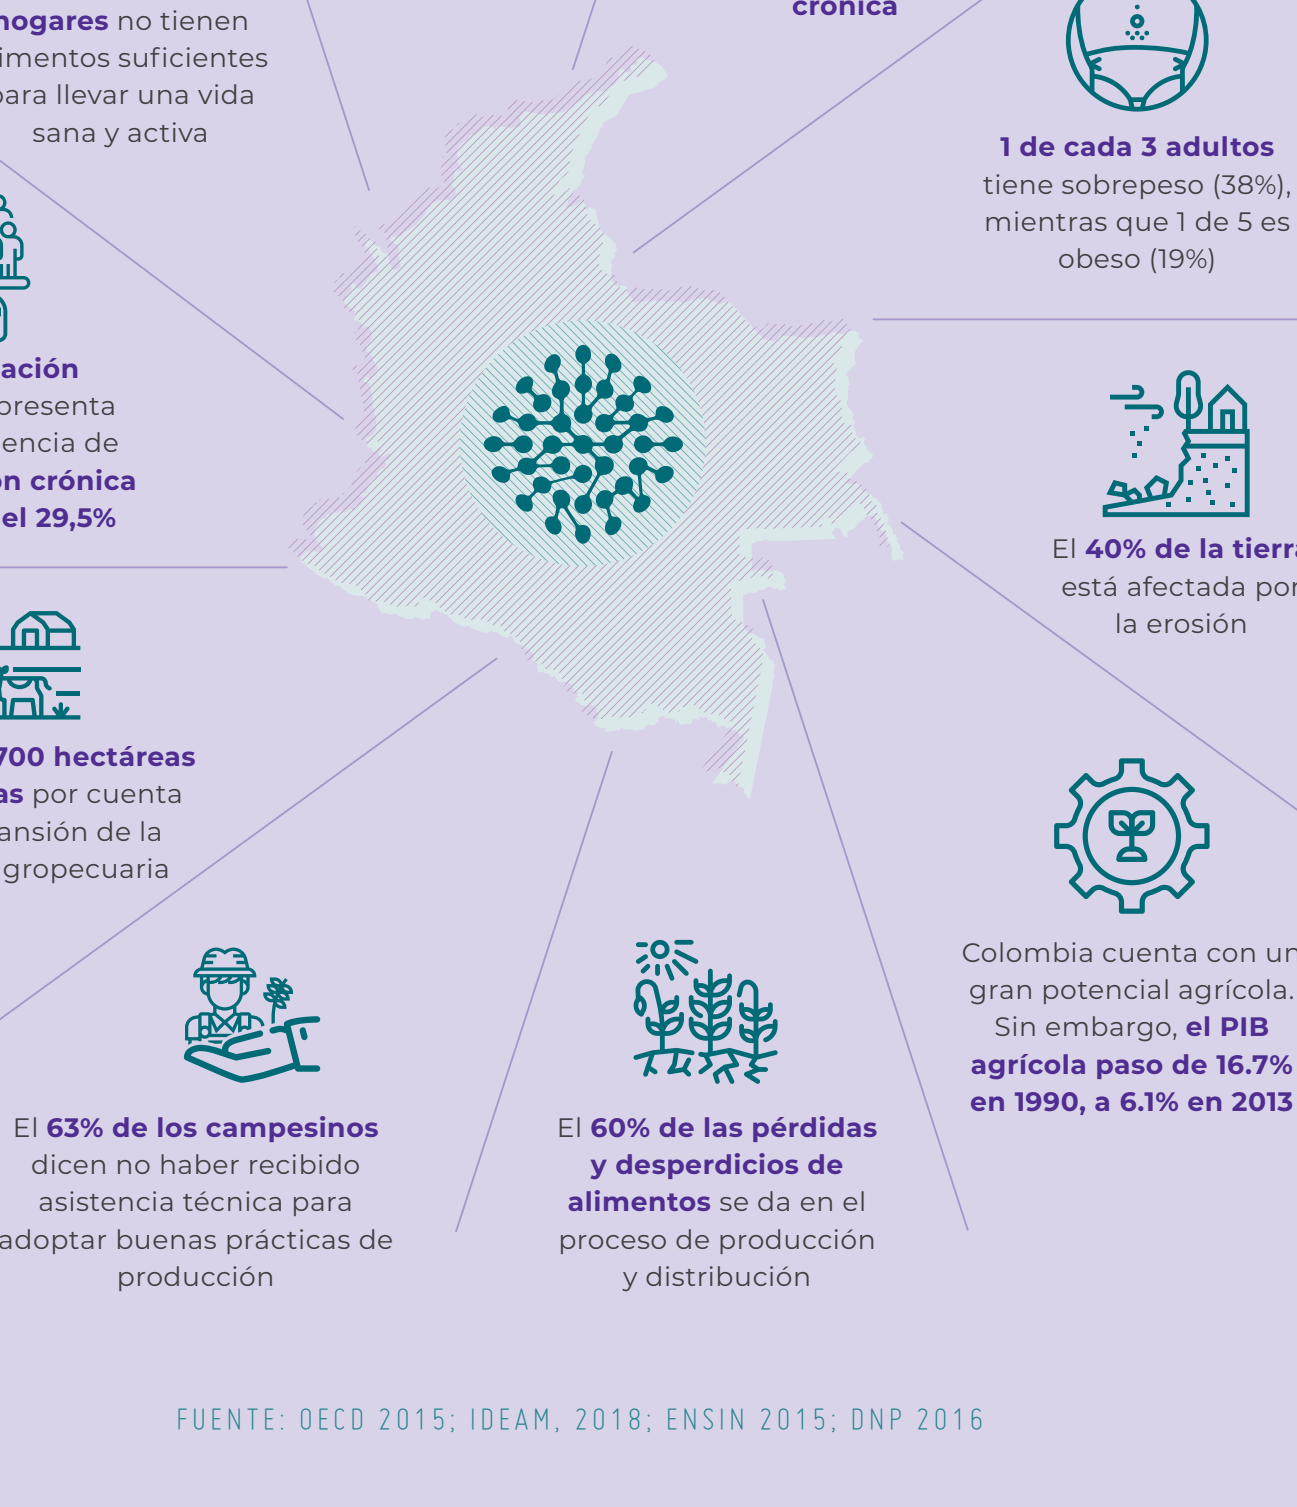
hogares no tienen
imentos suficientes
para llevar una vida
sana y activa

crónica

1 de cada 3 adultos tiene sobrepeso (38%), mientras que 1 de 5 es obeso (19%)

ación
presenta
encia de
on crónica
el 29,5%

El 40% de la tierra está afectada por la erosión

700 hectáreas
as por cuenta
ansión de la
gropecuaria

Colombia cuenta con un gran potencial agrícola. Sin embargo, el PIB agrícola paso de 16.7% en 1990, a 6.1% en 2013

El 63% de los campesinos dicen no haber recibido asistencia técnica para adoptar buenas prácticas de producción

El 60% de las pérdidas y desperdicios de alimentos se da en el proceso de producción y distribución

FUENTE: OECD 2015; IDEAM, 2018; ENSIN 2015; DNP 2016